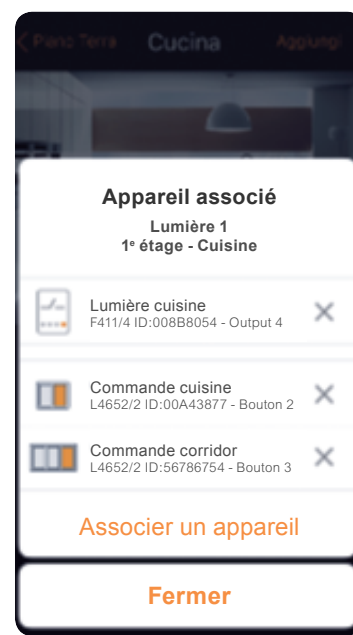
< Piano Terra Cucina Aggiungi

Appareil associé

Lumière 1
1$^{e}$ étage - Cuisine

Lumière cuisine
F411/4 ID:008B8054 - Output 4

Commande cuisine
L4652/2 ID:00A43877 - Bouton 2

Commande corridor
L4652/2 ID:56786754 - Bouton 3

Associer un appareil

Fermer